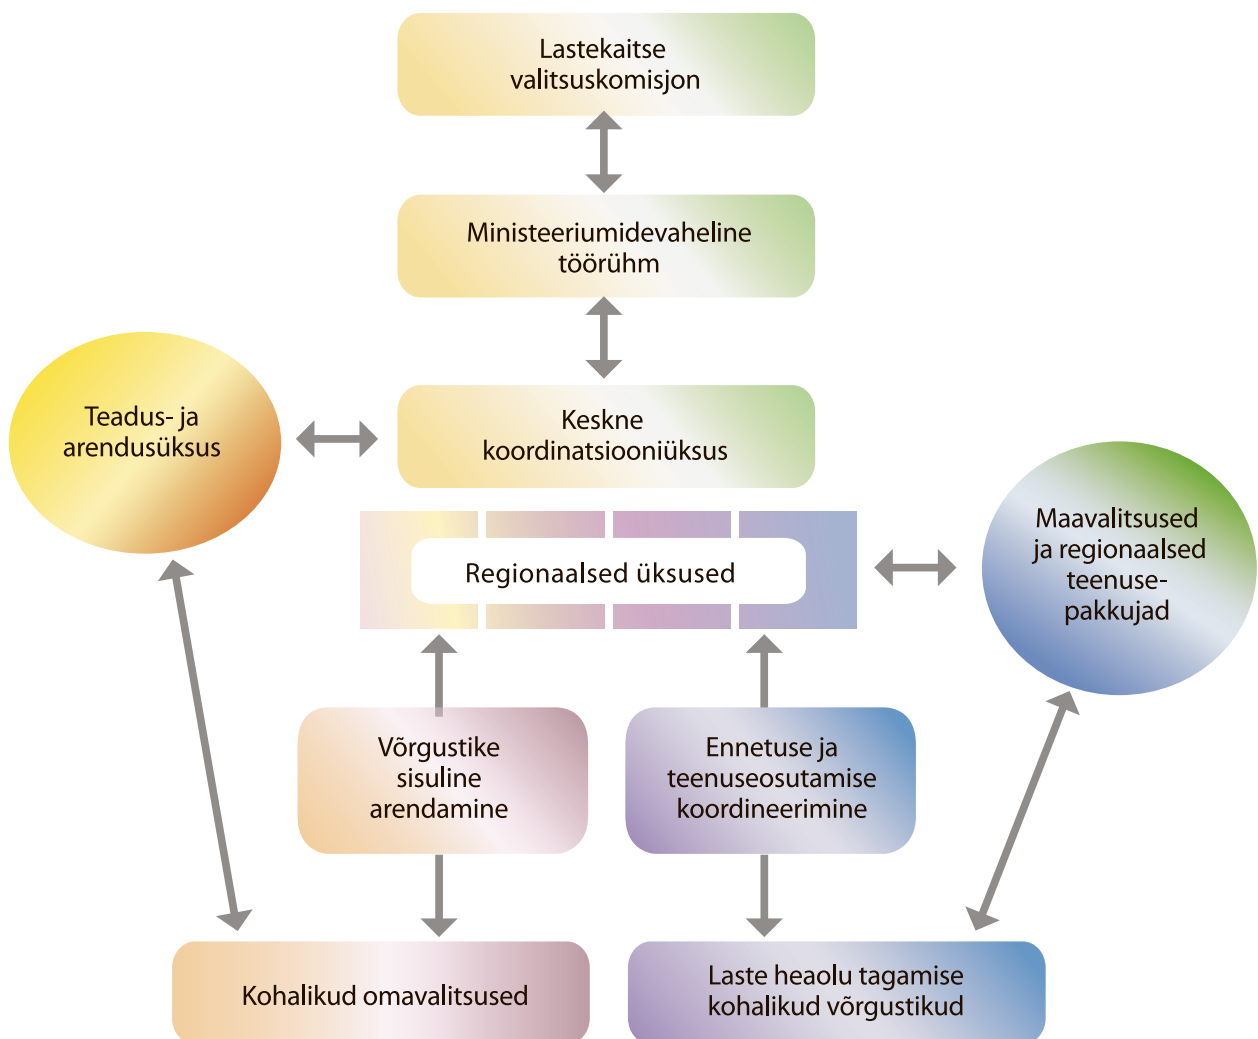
Lastekaitse valitsuskomisjon

Ministeeriumidevaheline töörühm

Teadus- ja arendusüksus

Keskne koordinatsiooniüksus

Regionaalsed üksused

Maavalitsused ja regionaalsed teenusepakkujad

Võrgustike sisuline arendamine

Ennetuse ja teenuseosutamise koordineerimine

Kohalikud omavalitsused

Laste heaolu tagamise kohalikud võrgustikud